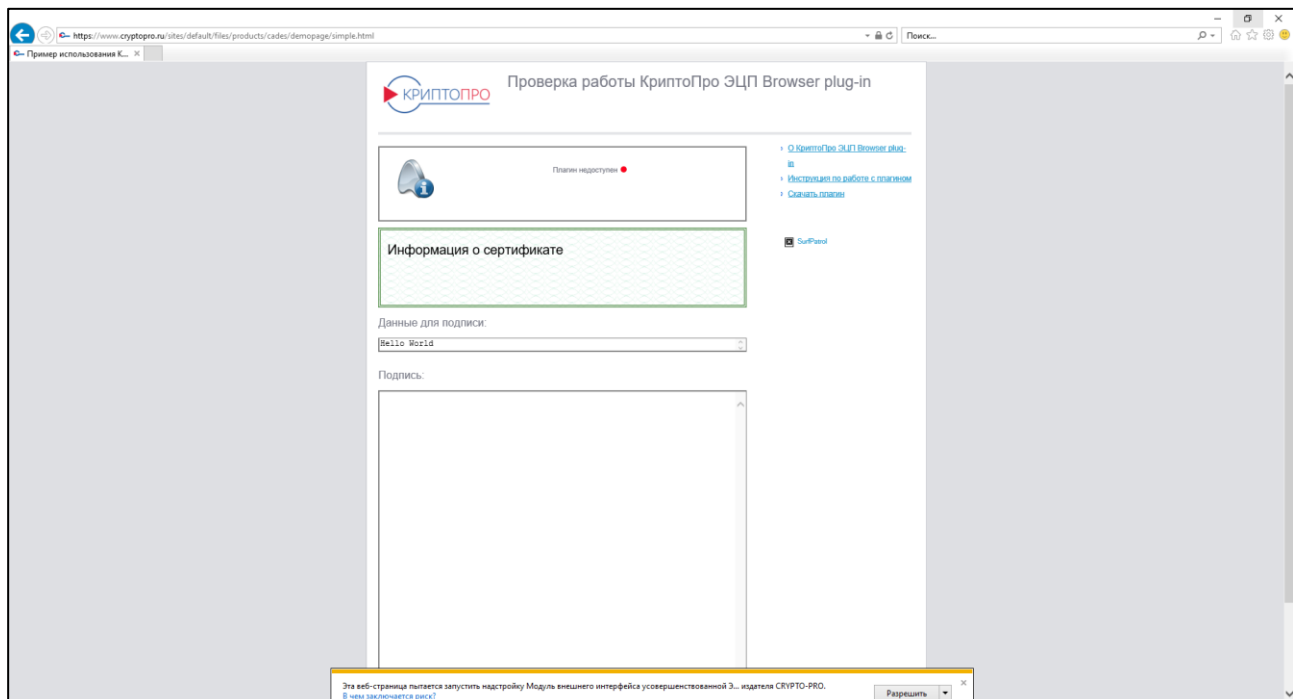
https://www.cryptopro.ru/sites/default/files/products/cades/demopage/simple.html

Поиск...

Пример использования К... ×

КРИПТОПРО

Проверка работы КриптоПро ЭЦП Browser plug-in

Плагин недоступен

› О КриптоПро ЭЦП Browser plug-in
› Инструкция по работе с плагином
› Скачать плагин

Информация о сертификате

SurfPatrol

Данные для подписи:

Hello World

Подпись:

Эта веб-страница пытается запустить надстройку Модуль внешнего интерфейса усовершенствованной Э... издателя CRYPTO-PRO.
В чем заключается риск?

Разрешить